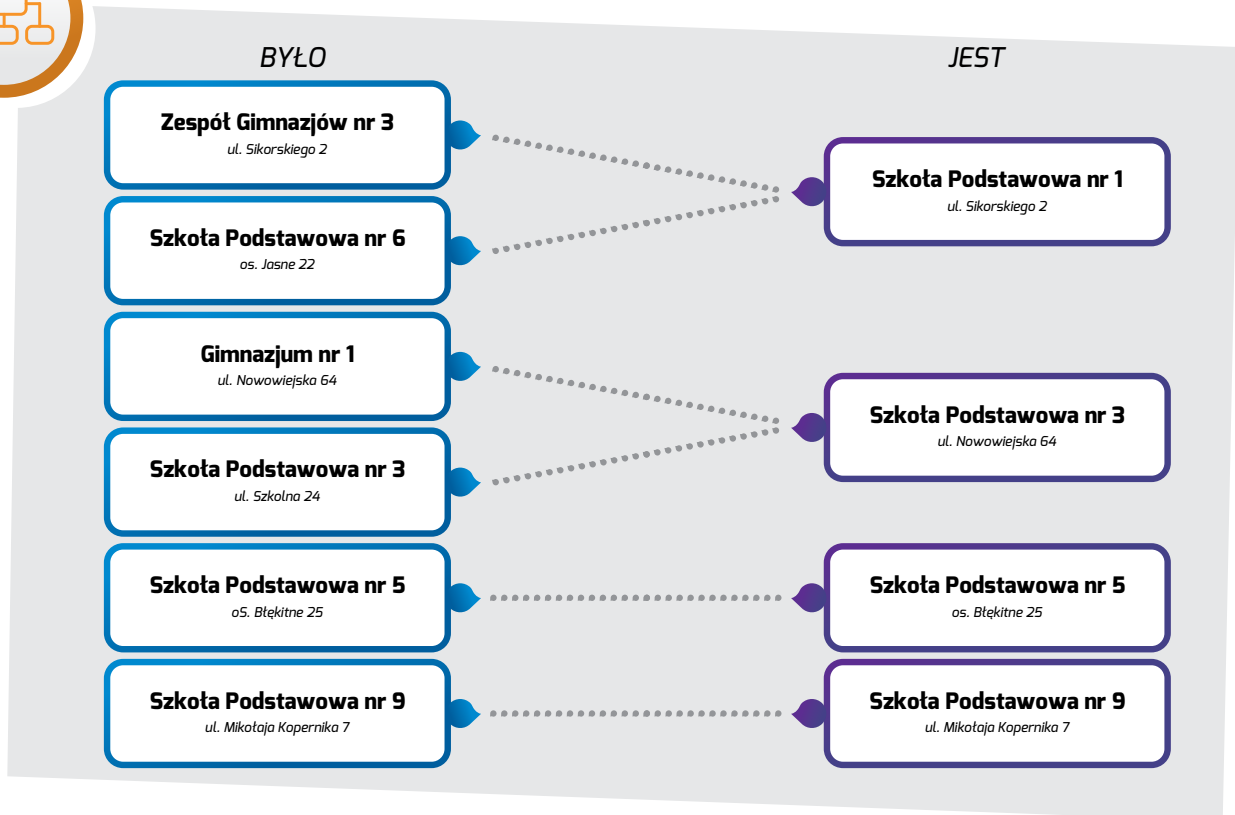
BYŁO

JEST

Zespół Gimnazjów nr 3
ul. Sikorskiego 2

Szkoła Podstawowa nr 6
os. Jasne 22

Gimnazjum nr 1
ul. Nowowiejska 64

Szkoła Podstawowa nr 3
ul. Szkolna 24

Szkoła Podstawowa nr 5
oS. Błękitne 25

Szkoła Podstawowa nr 9
ul. Mikołaja Kopernika 7

Szkoła Podstawowa nr 1
ul. Sikorskiego 2

Szkoła Podstawowa nr 3
ul. Nowowiejska 64

Szkoła Podstawowa nr 5
os. Błękitne 25

Szkoła Podstawowa nr 9
ul. Mikołaja Kopernika 7